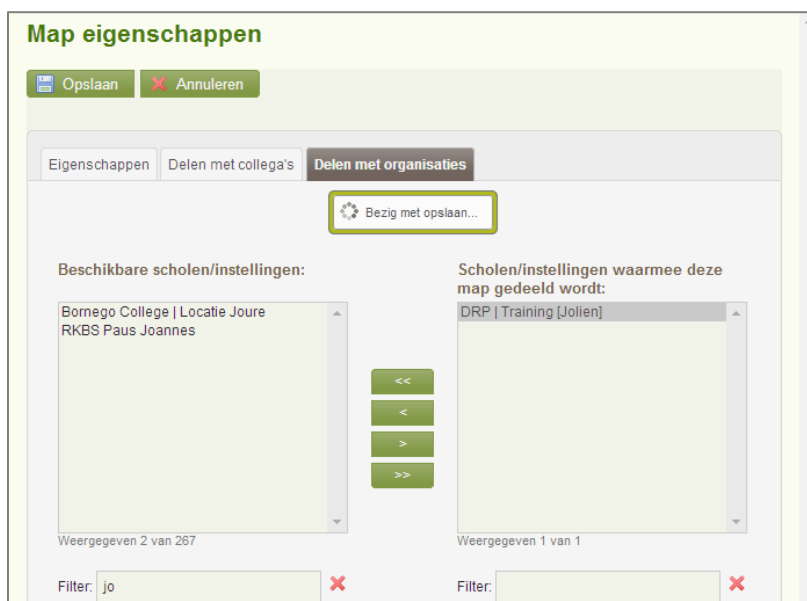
Map eigenschappen

Opslaan Annuleren

Eigenschappen Delen met collega's Delen met organisaties

Bezig met opslaan...

Beschikbare scholen/instellingen:

Bornego College | Locatie Joure
RKBS Paus Joannes

Weergegeven 2 van 267

Filter: jo

<<
<
>
>>

Scholen/instellingen waarmee deze map gedeeld wordt:

DRP | Training [Jolien]

Weergegeven 1 van 1

Filter: